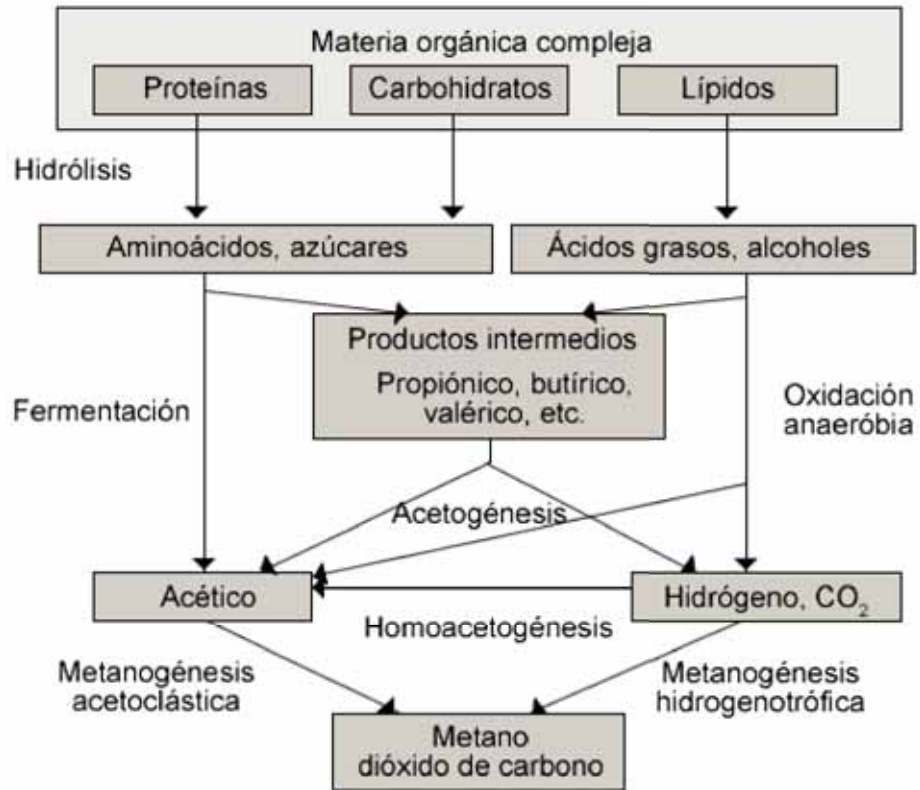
Materia orgánica compleja

Proteínas

Carbohidratos

Lípidos

Hidrólisis

Aminoácidos, azúcares

Ácidos grasos, alcoholes

Productos intermedios

Propiónico, butírico, valérico, etc.

Fermentación

Oxidación anaeróbia

Acetogénesis

Acético

Hidrógeno, $CO_2$

Homoacetogénesis

Metanogénesis acetoclástica

Metanogénesis hidrogenotrófica

Metano
dióxido de carbono